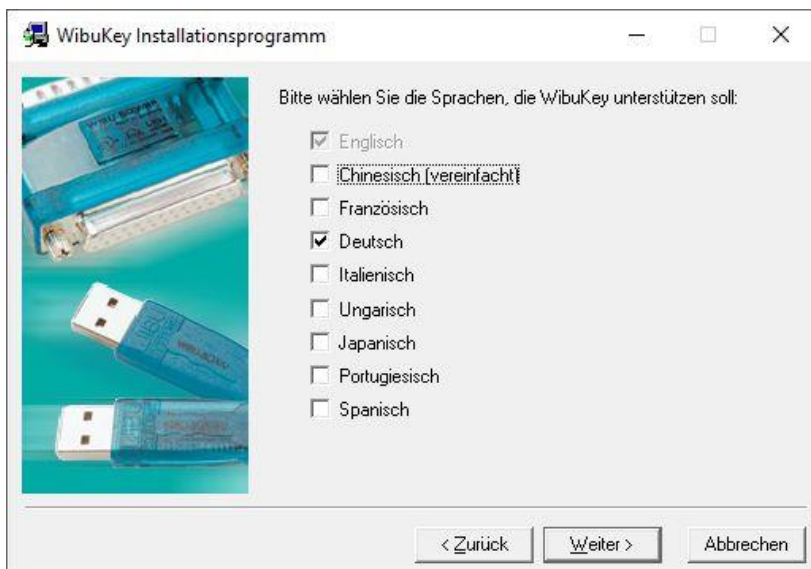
WibuKey Installationsprogramm

Bitte wählen Sie die Sprachen, die WibuKey unterstützen soll:

Englisch
Chinesisch (vereinfacht)
Französisch
Deutsch
Italienisch
Ungarisch
Japanisch
Portugiesisch
Spanisch

< Zurück
Weiter >
Abbrechen